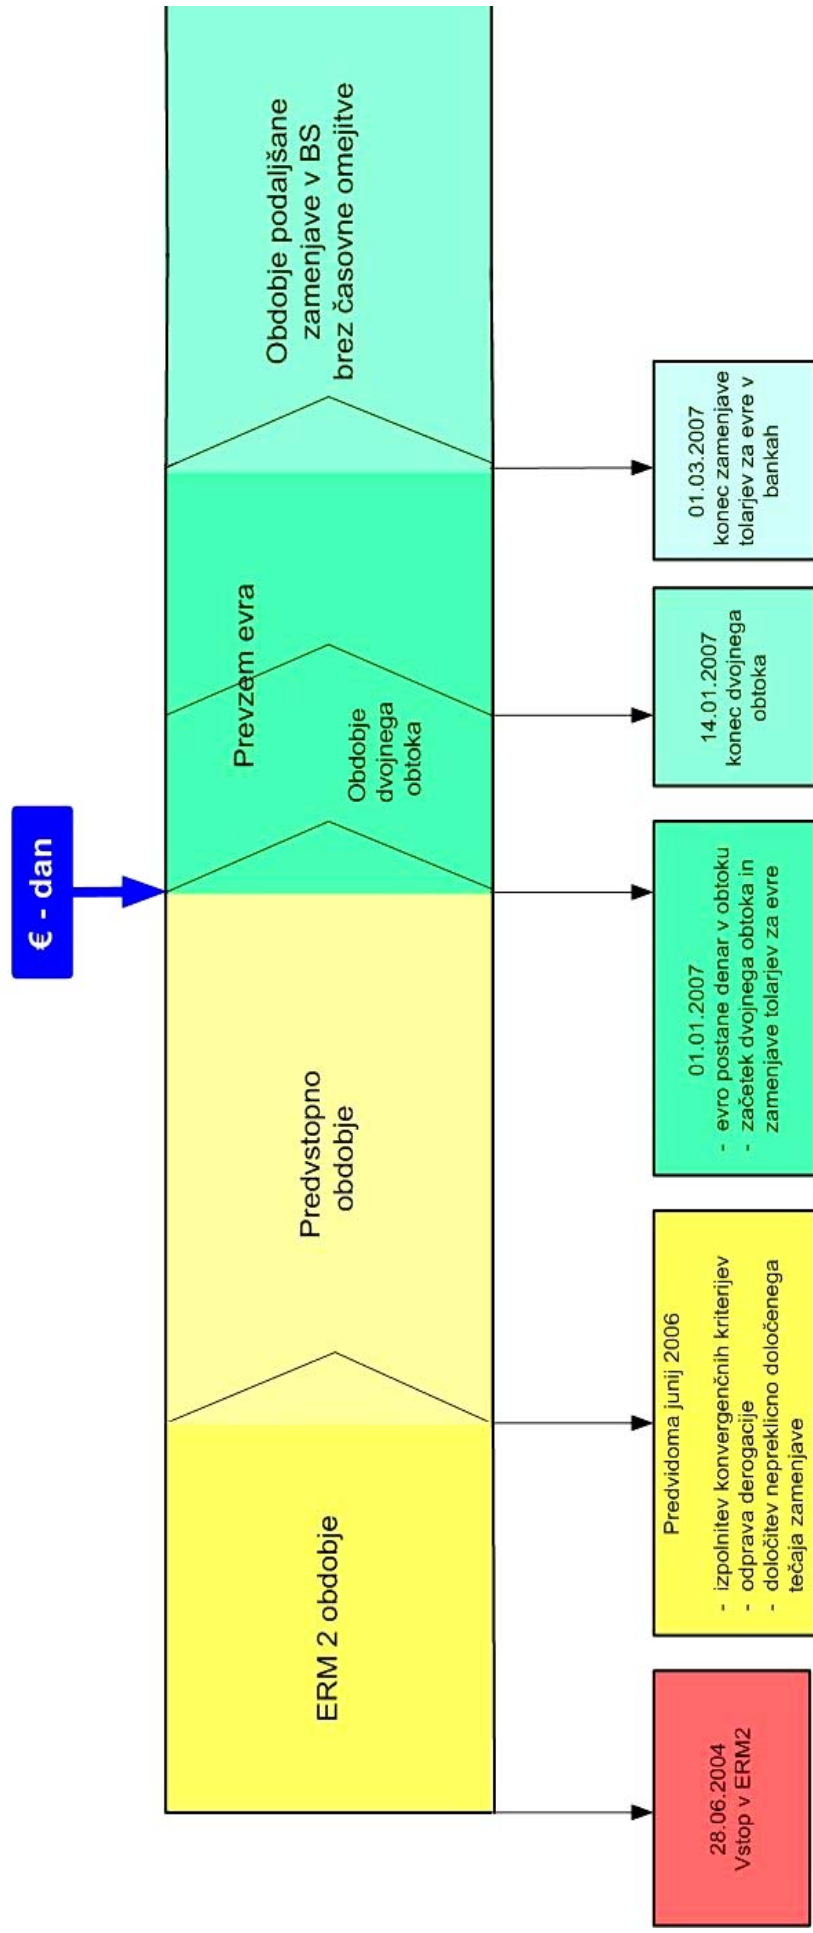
€ - dan

ERM 2 obdobje

Predvstopno obdobje

Prevzem evra

Obdobje dvojnega obtoka

Obdobje podaljšane zamenjave v BS brez časovne omejitve

28.06.2004
Vstop v ERM2

Predvidoma junij 2006
- izpolnitev konvergenčnih kriterijev
- odprava derogacije
- določitev nepreklicno določenega tečaja zamenjave

01.01.2007
- evro postane denar v obtoku
- začetek dvojnega obtoka in zamenjave tolarjev za evre

14.01.2007
konec dvojnega obtoka

01.03.2007
konec zamenjave tolarjev za evre v bankah